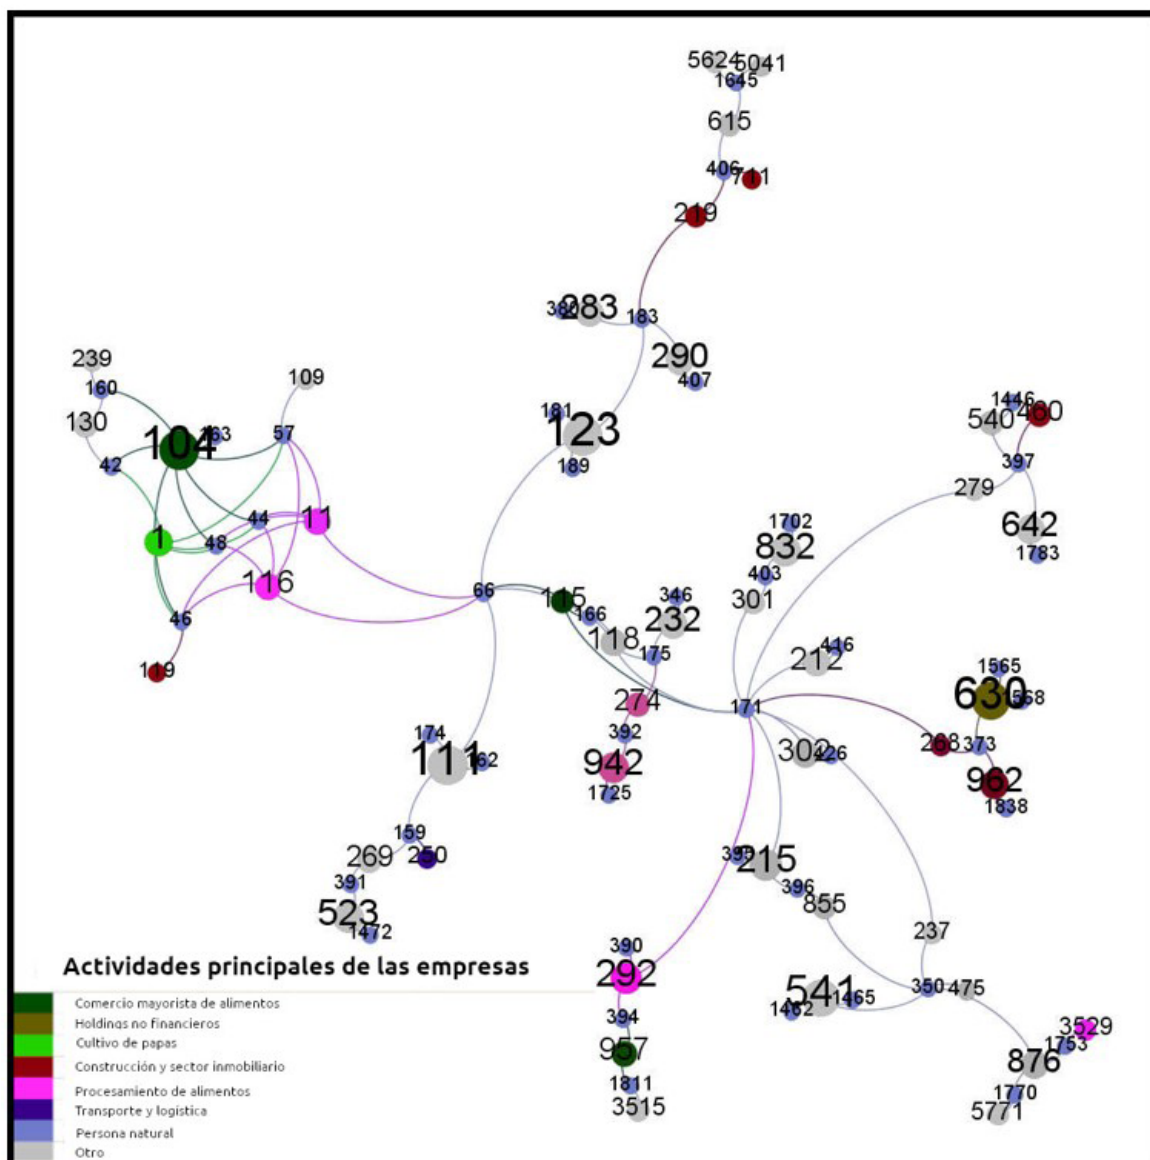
5624 5041
1645
615
406 711
219
382 283 183
290
407
239
160
109
130
104 163
57
42
181
123
189
1446
540 460
397
279
642
1783
1
44 11
48
116
1702
832
403
301
66
115
166
346
232
118
175
46
119
416
212
1565
630 568
274
171
392
174
111 162
942
1725
302 226
268 373
962
1838
159
269 250
391
523
1472
395 215
396
855
237
390
292
Actividades principales de las empresas
541
1462 1465
350 475
394
957
1811
3515
3529
1753
876
1770
5771
Comercio mayorista de alimentos
Holdings no financieros
Cultivo de papas
Construcción y sector inmobiliario
Procesamiento de alimentos
Transporte y logística
Persona natural
Otro